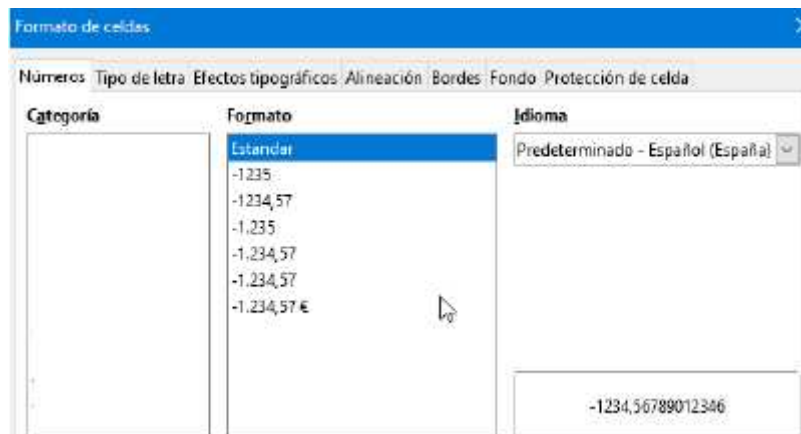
Formato de celdas

Números Tipo de letra Efectos tipográficos Alineación Bordes Fondo Protección de celda

Categoría

Formato

Estándar
-1235
-1234,57
-1.235
-1.234,57
-1.234,57
-1.234,57 €

Idioma

Predeterminado - Español (España)

-1234,56789012346